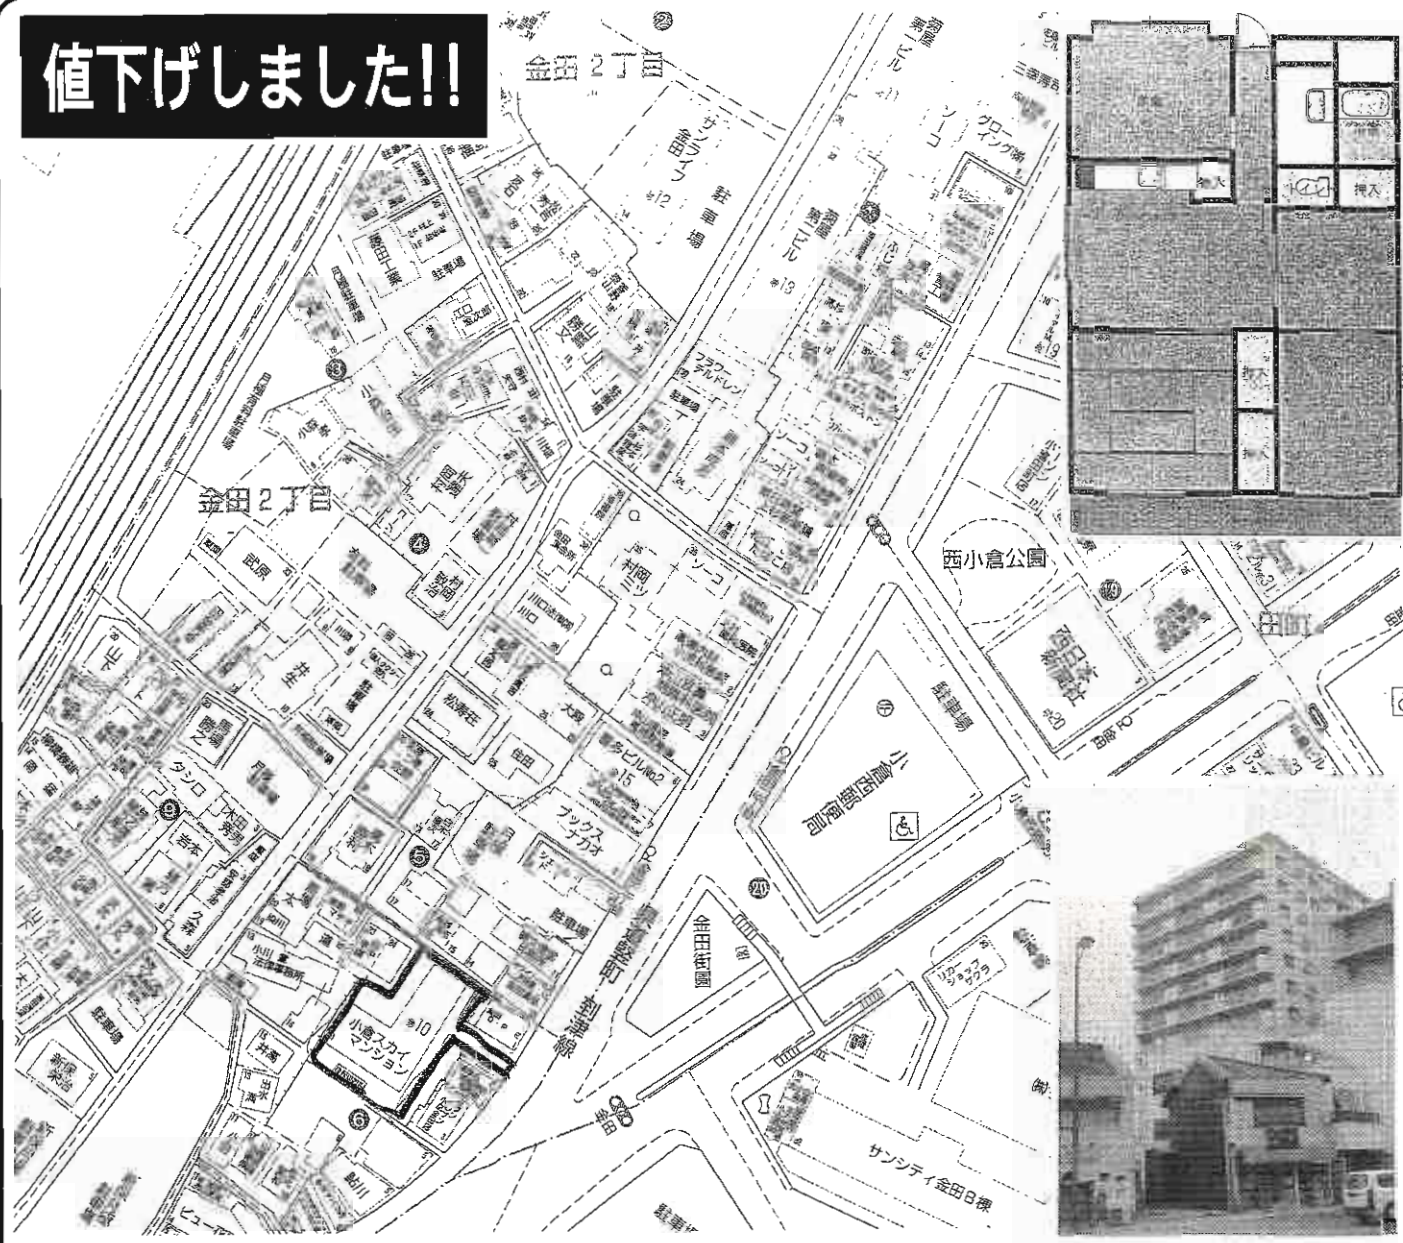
値下げしました!!

金田２丁目

金田２丁目

サンライフ金田

駐車場

ソーコ

西小倉公園

小倉西郵便局

駐車場

武原

井生

松寿荘

大阪

住田

村岡ミツ

ブックスナカオ

タシロ

岩本

久森

小川 法律事務所

小倉スカイマンション

金田街園

サンシティ金田B棟

駐車場

鮎川

ヒュー

フラワーデルドレン

西日本新聞社

押入

押入

押入

押入